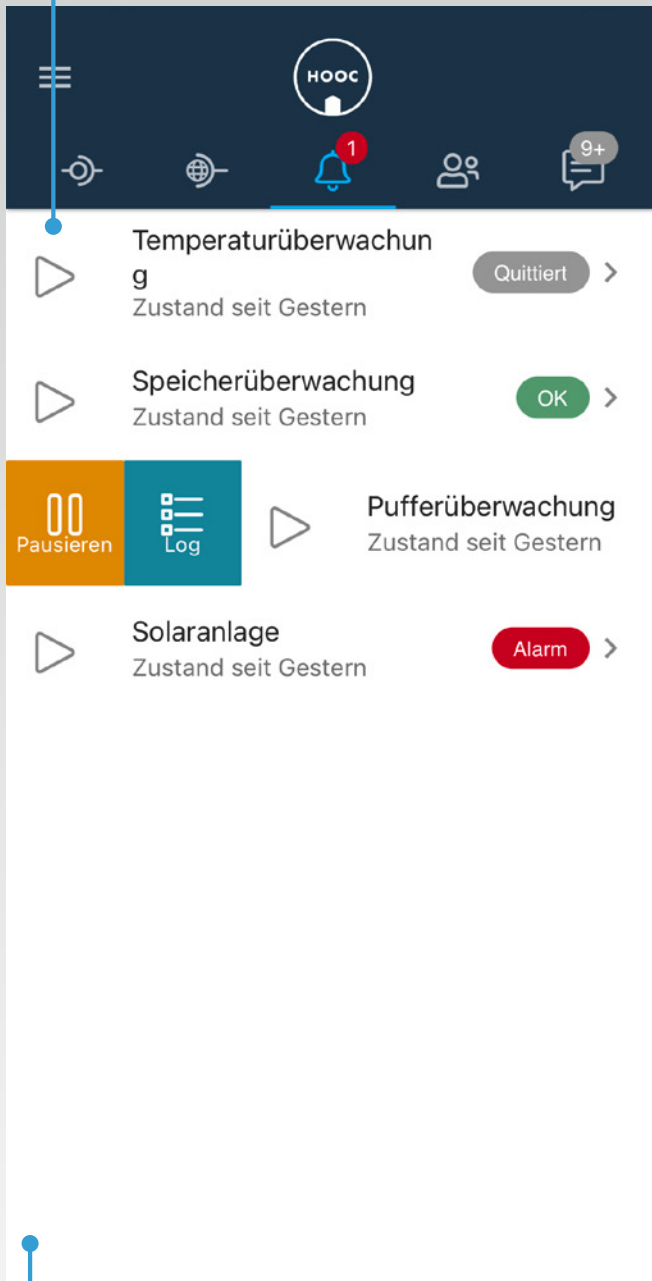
HOOC

1

9+

Temperaturüberwachun g
Zustand seit Gestern
Quittiert

Speicherüberwachung
Zustand seit Gestern
OK

Pausieren
Log
Pufferüberwachung
Zustand seit Gestern

Solaranlage
Zustand seit Gestern
Alarm